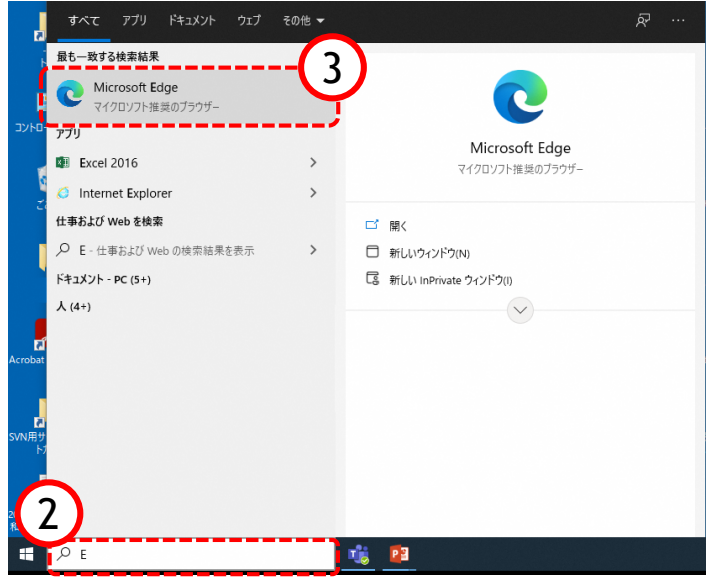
すべて アプリ ドキュメント ウェブ その他

最も一致する検索結果

Microsoft Edge
マイクロソフト推奨のブラウザー

3

アプリ

Excel 2016

Internet Explorer

仕事および Web を検索

E - 仕事および Web の検索結果を表示

ドキュメント - PC (5+)

人 (4+)

Microsoft Edge
マイクロソフト推奨のブラウザー

開く

新しいウィンドウ(N)

新しい InPrivate ウィンドウ(I)

コントロ

Acrobat

SVN用サ

2

E